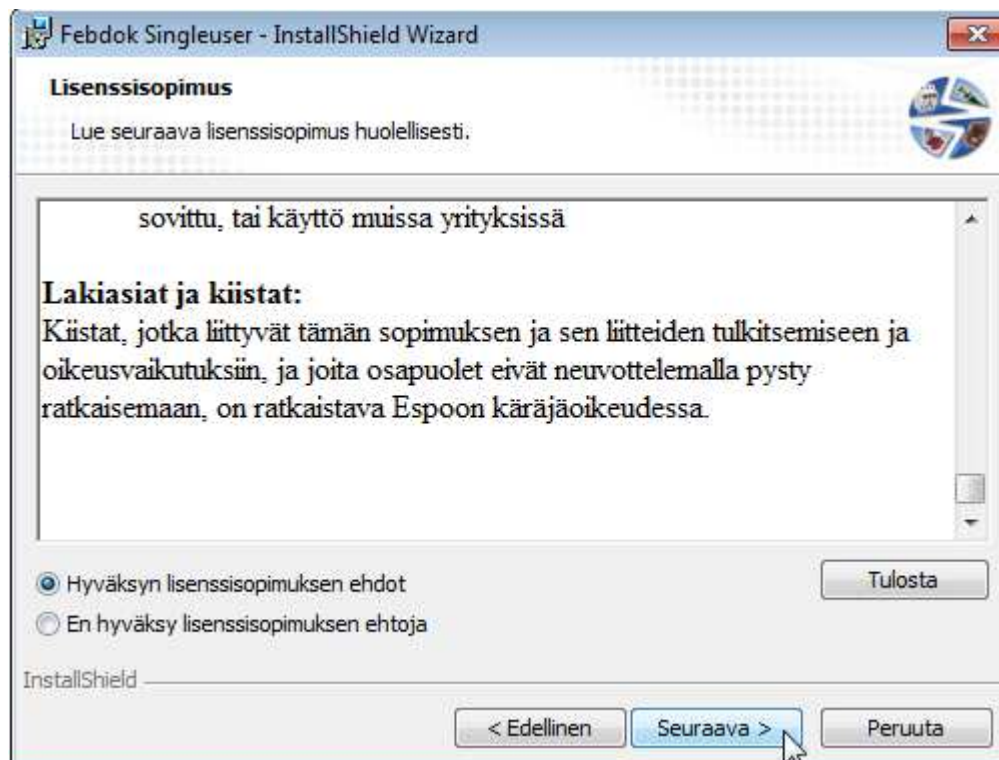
Febdok Singleuser - InstallShield Wizard

Lisenssisopimus

Lue seuraava lisenssisopimus huolellisesti.

sovittu, tai käyttö muissa yrityksissä

Lakiasiat ja kiistat:
Kiistat, jotka liittyvät tämän sopimuksen ja sen liitteiden tulkitsemiseen ja oikeusvaikutuksiin, ja joita osapuolet eivät neuvottelemalla pysty ratkaisemaan, on ratkaistava Espoon käräjäoikeudessa.

Hyväksyn lisenssisopimuksen ehdot
En hyväksy lisenssisopimuksen ehtoja

Tulosta

InstallShield

< Edellinen
Seuraava >
Peruuta